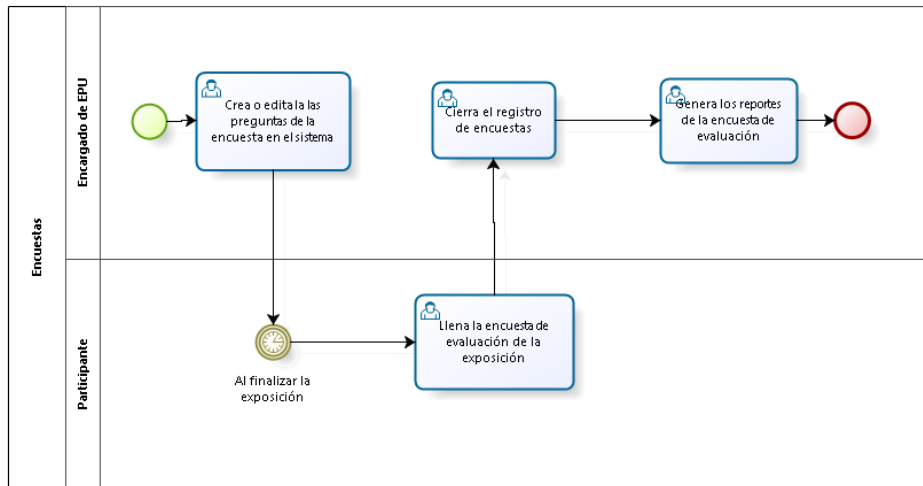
Encuestas

Encargado de EPU

Crea o edita la las preguntas de la encuesta en el sistema

Cierra el registro de encuestas

Genera los reportes de la encuesta de evaluación

Participante

Al finalizar la exposición

Llena la encuesta de evaluación de la exposición